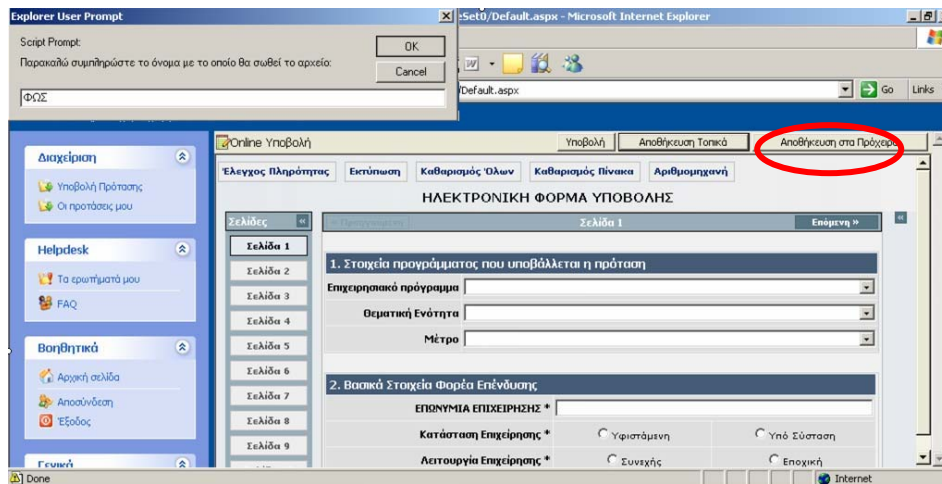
Explorer User Prompt
Script Prompt:
Παρακαλώ συμπληρώστε το όνομα με το οποίο θα σωθεί το αρχείο:
OK
Cancel
ΦΩΣ

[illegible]Set0/Default.aspx - Microsoft Internet Explorer
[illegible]/Default.aspx
Go
Links

Διαχείριση
Υποβολή Πρότασης
Οι προτάσεις μου

Helpdesk
Τα ερωτήματά μου
FAQ

Βοηθητικά
Αρχική σελίδα
Αποσύνδεση
Έξοδος

Γενικά

Online Υποβολή
Υποβολή
Αποθήκευση Τοπικά
Αποθήκευση στα Πρόχειρα

Έλεγχος Πληρότητας
Εκτύπωση
Καθαρισμός Όλων
Καθαρισμός Πίνακα
Αριθμομηχανή

ΗΛΕΚΤΡΟΝΙΚΗ ΦΟΡΜΑ ΥΠΟΒΟΛΗΣ

Σελίδες
Σελίδα 1
Σελίδα 2
Σελίδα 3
Σελίδα 4
Σελίδα 5
Σελίδα 6
Σελίδα 7
Σελίδα 8
Σελίδα 9

Προηγούμενη
Σελίδα 1
Επόμενη »

1. Στοιχεία προγράμματος που υποβάλλεται η πρόταση
Επιχειρησιακό πρόγραμμα
Θεματική Ενότητα
Μέτρο

2. Βασικά Στοιχεία Φορέα Επένδυσης
ΕΠΩΝΥΜΙΑ ΕΠΙΧΕΙΡΗΣΗΣ *
Κατάσταση Επιχείρησης *
Υφιστάμενη
Υπό Σύσταση
Λειτουργία Επιχείρησης *
Συνεχής
Εποχική

Done
Internet